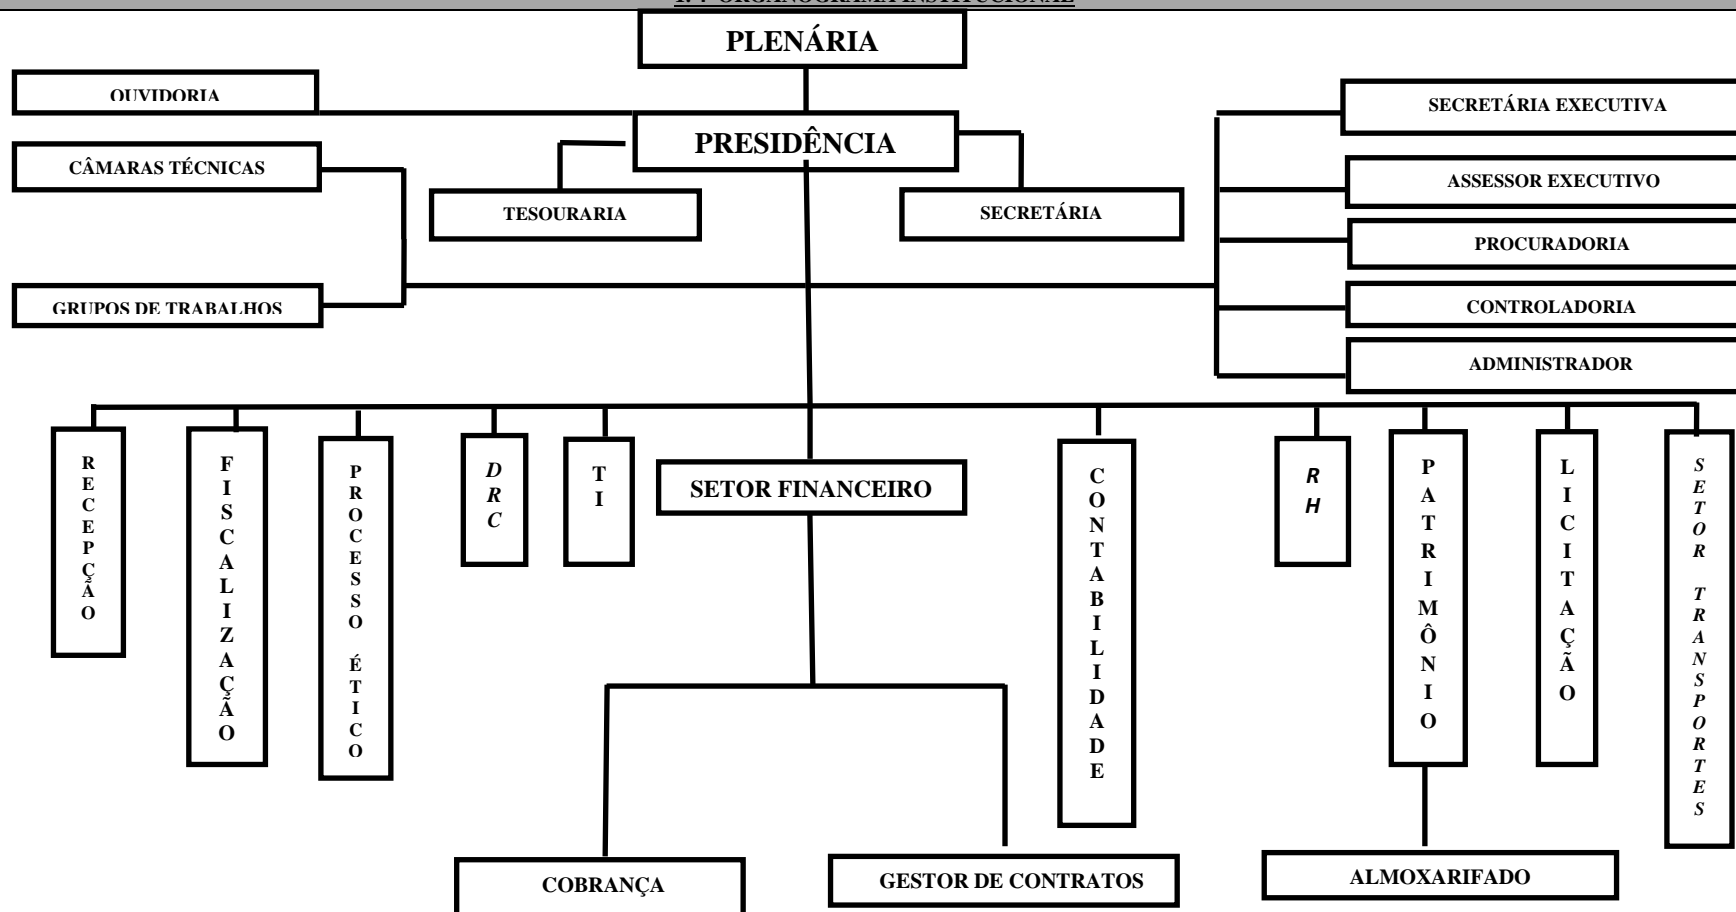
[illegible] ORGANOGRAMA INSTITUCIONAL

PLENÁRIA

OUVIDORIA

PRESIDÊNCIA

SECRETÁRIA EXECUTIVA

CÂMARAS TÉCNICAS

TESOURARIA

SECRETÁRIA

ASSESSOR EXECUTIVO

PROCURADORIA

GRUPOS DE TRABALHOS

CONTROLADORIA

ADMINISTRADOR

RECEPÇÃO

FISCALIZAÇÃO

PROCESSO ÉTICO

DRC

TI

SETOR FINANCEIRO

CONTABILIDADE

RH

PATRIMÔNIO

LICITAÇÃO

SETOR TRANSPORTES

COBRANÇA

GESTOR DE CONTRATOS

ALMOXARIFADO